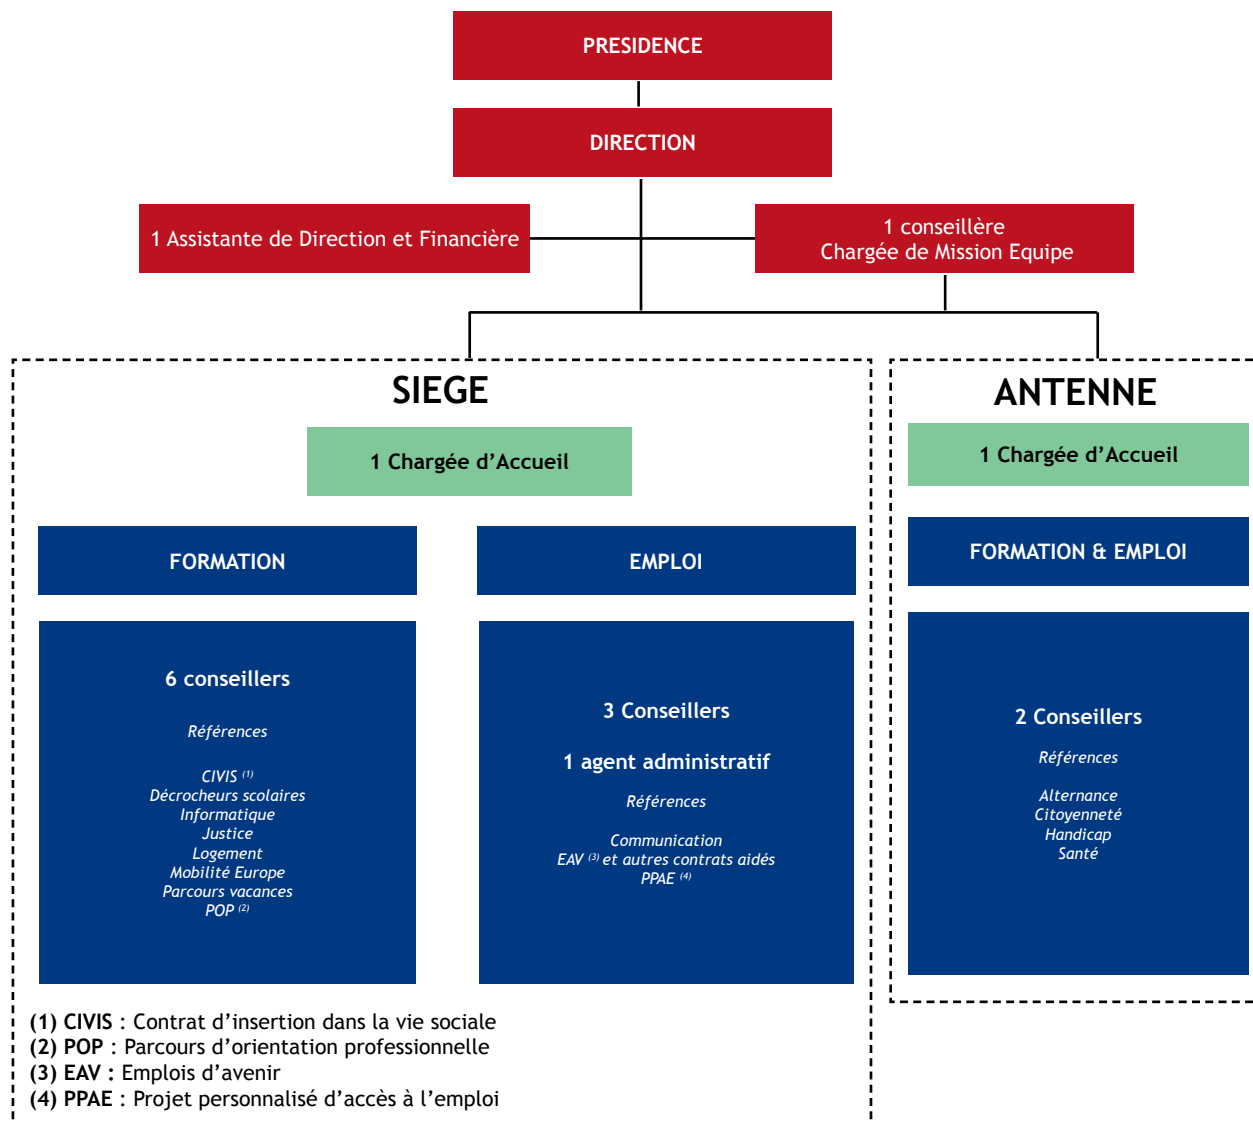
PRESIDENCE

DIRECTION

1 Assistante de Direction et Financière

1 conseillère
Chargée de Mission Equipe

SIEGE

1 Chargée d'Accueil

FORMATION

EMPLOI

6 conseillers

Références

CIVIS $^{(1)}$
Décrocheurs scolaires
Informatique
Justice
Logement
Mobilité Europe
Parcours vacances
POP $^{(2)}$

3 Conseillers

1 agent administratif

Références

Communication
EAV $^{(3)}$ et autres contrats aidés
PPAE $^{(4)}$

ANTENNE

1 Chargée d'Accueil

FORMATION & EMPLOI

2 Conseillers

Références

Alternance
Citoyenneté
Handicap
Santé

(1) CIVIS : Contrat d'insertion dans la vie sociale
(2) POP : Parcours d'orientation professionnelle
(3) EAV : Emplois d'avenir
(4) PPAE : Projet personnalisé d'accès à l'emploi